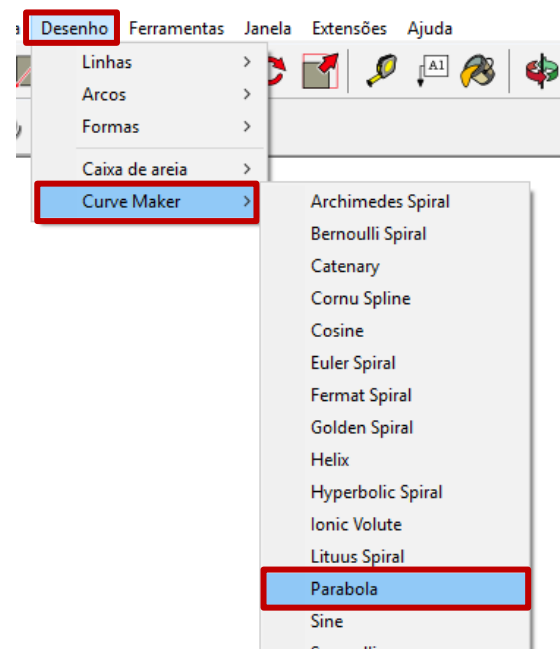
a Desenho Ferramentas Janela Extensões Ajuda

Linhas
Arcos
Formas
Caixa de areia
Curve Maker

A1

Archimedes Spiral
Bernoulli Spiral
Catenary
Cornu Spline
Cosine
Euler Spiral
Fermat Spiral
Golden Spiral
Helix
Hyperbolic Spiral
Ionic Volute
Lituus Spiral
Parabola
Sine
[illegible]